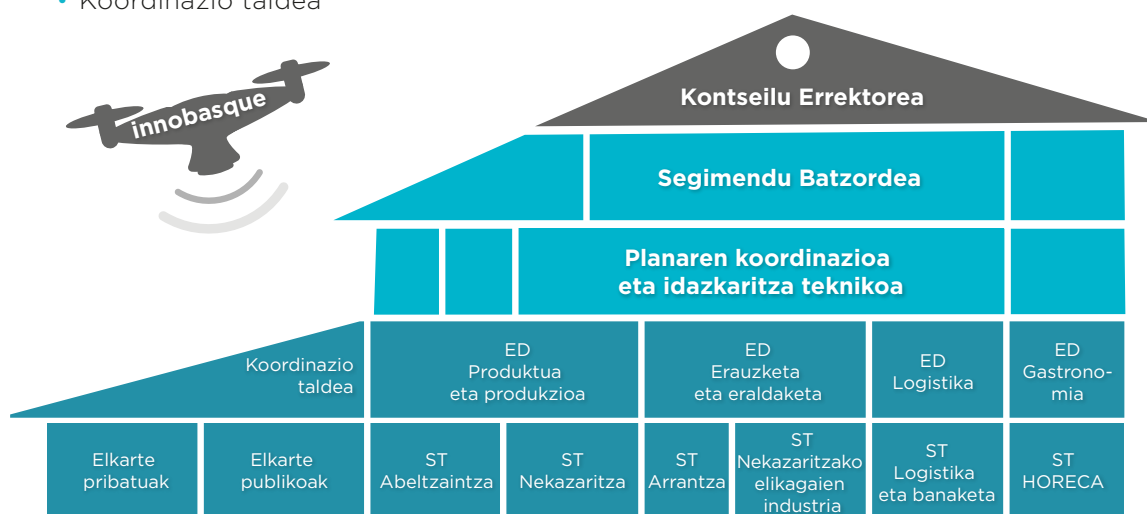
• Koordinazio taldea

innobasque

Kontseilu Errektorea

Segimendu Batzordea

Planaren koordinazioa eta idazkaritza teknikoa

Koordinazio taldea

ED Produktua eta produkzioa

ED Erauzketa eta eraldaketa

ED Logistika

ED Gastronomia

Elkarte pribatuak

Elkarte publikoak

ST Abeltzaintza

ST Nekazaritza

ST Arrantza

ST Nekazaritzako elikagaien industria

ST Logistika eta banaketa

ST HORECA